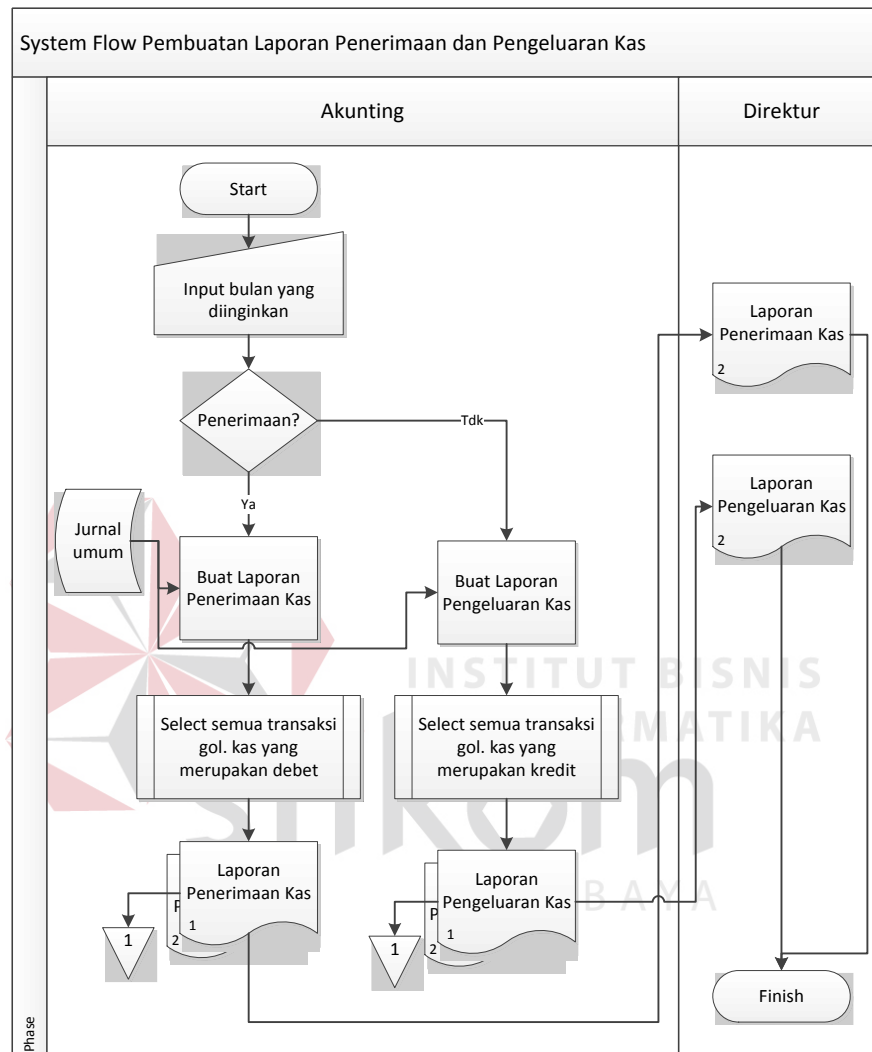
System Flow Pembuatan Laporan Penerimaan dan Pengeluaran Kas

Akunting

Direktur

Start

Input bulan yang diinginkan

Penerimaan?

Tdk

Ya

Jurnal umum

Buat Laporan Penerimaan Kas

Buat Laporan Pengeluaran Kas

Select semua transaksi gol. kas yang merupakan debet

Select semua transaksi gol. kas yang merupakan kredit

Laporan Penerimaan Kas

1

2

P

1

Laporan Pengeluaran Kas

1

2

P

1

Laporan Penerimaan Kas

2

Laporan Pengeluaran Kas

2

Finish

Phase

INSTITUT BISNIS
INFORMATIKA
stikom
SURABAYA